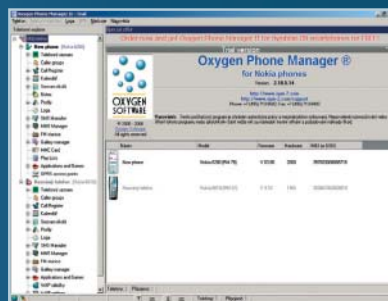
Oxygen Phone Manager II - Trial

Order now and get Oxygen Phone Manager II for Symbian OS smartphones for FREE!

Trial version

Oxygen Phone Manager ®

for Nokia phones

Version: 2.18.8.16

http://www.opm-2.com

http://www.opm-2.com/support

OXYGEN SOFTWARE

New phone

Telefonní seznam

Volané čísla

Call Register

Kalendář

Seznam úkolů

Poznámky

Profily

SMS Manager

MMS Manager

Galerie

Aplikace a hry

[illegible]

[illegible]

Telefonní seznam

Volané čísla

Call Register

Kalendář

Seznam úkolů

Profily

SMS Manager

MMS Manager

Aplikace a hry

| Název | Model | Firmware | Hardware | IMEI |
|---|---|---|---|---|
| New phone | Nokia 6230 (RM-78) | V 03.06 | 2000 | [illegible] |
| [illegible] | Nokia 6610 (RH-1) | V 3.12 | | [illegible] |

Tisk | Připojení